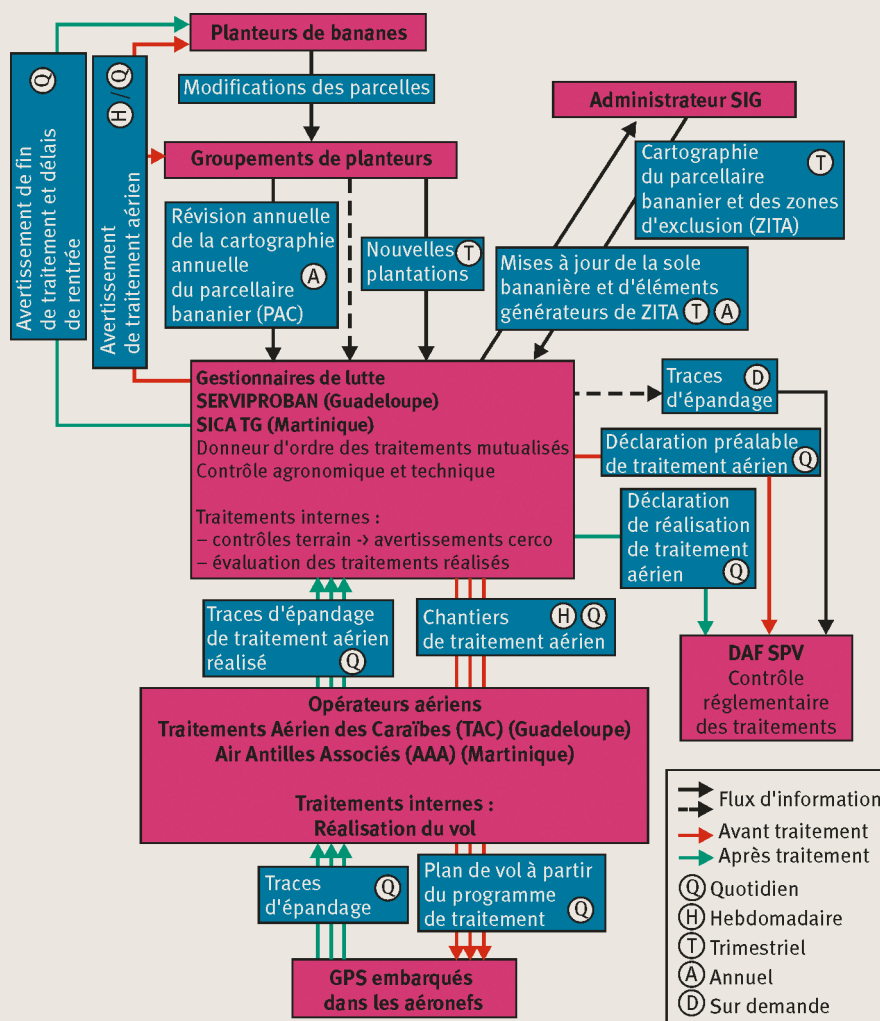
Planteurs de bananes

Modifications des parcelles

Avertissement de fin de traitement et délais de rentrée Q

Avertissement de traitement aérien H/Q

Administrateur SIG

Groupements de planteurs

Cartographie du parcellaire bananier et des zones d'exclusion (ZITA) T

Révision annuelle de la cartographie annuelle du parcellaire bananier (PAC) A

Nouvelles plantations T

Mises à jour de la sole bananière et d'éléments générateurs de ZITA T A

Gestionnaires de lutte
SERVIPROBAN (Guadeloupe)
SICA TG (Martinique)
Donneur d'ordre des traitements mutualisés
Contrôle agronomique et technique

Traitements internes :
– contrôles terrain -> avertissements cerco
– évaluation des traitements réalisés

Traces d'épandage D

Déclaration préalable de traitement aérien Q

Déclaration de réalisation de traitement aérien Q

Traces d'épandage de traitement aérien réalisé Q

Chantiers de traitement aérien H Q

DAF SPV
Contrôle réglementaire des traitements

Opérateurs aériens
Traitements Aérien des Caraïbes (TAC) (Guadeloupe)
Air Antilles Associés (AAA) (Martinique)

Traitements internes :
Réalisation du vol

Traces d'épandage Q

Plan de vol à partir du programme de traitement Q

GPS embarqués dans les aéronefs

Flux d'information
Avant traitement
Après traitement
Q Quotidien
H Hebdomadaire
T Trimestriel
A Annuel
D Sur demande